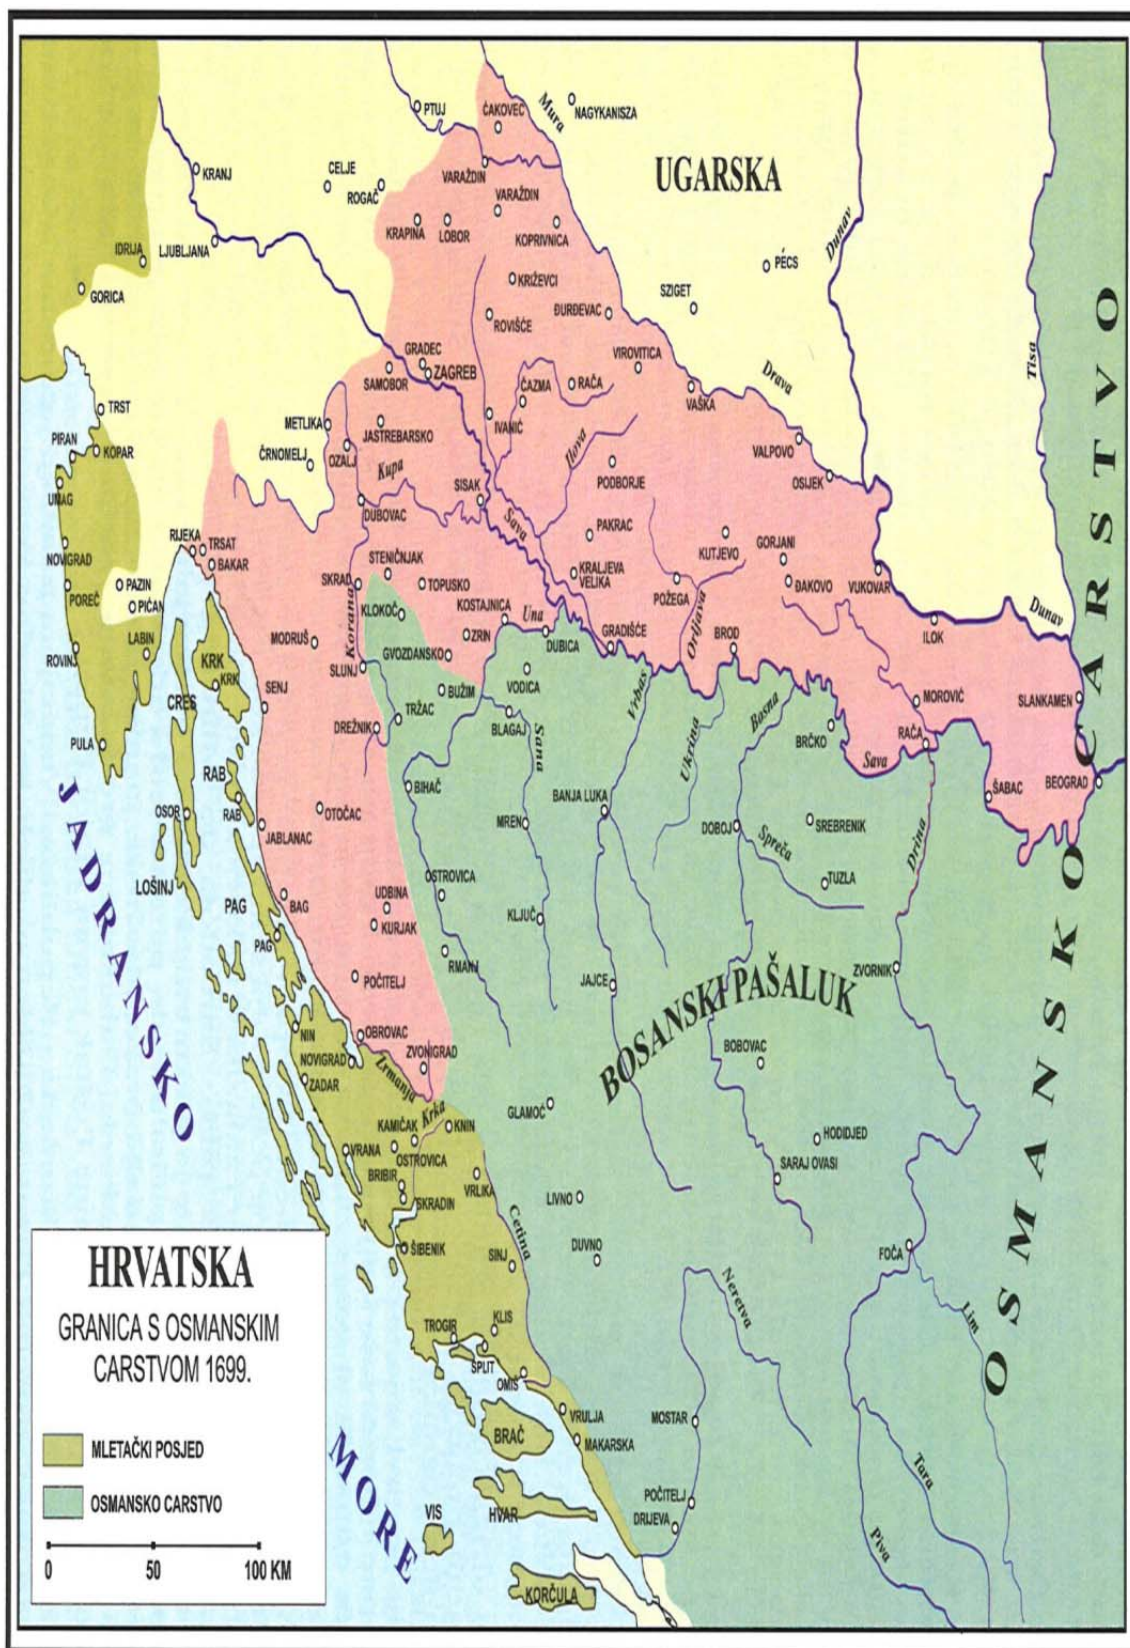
UGARSKA

OSMANSKO CARSTVO

BOSANSKI PAŠALUK

JADRANSKO MORE

PTUJ
ČAKOVEC
Mura
NAGYKANISZA
KRANJ
CELJE
ROGAČ
VARAŽDIN
VARAŽDIN
KRAPINA
LOBOR
KOPRIVNICA
IDRIJA
LJUBLJANA
PÉCS
Dunav
GORICA
KRIŽEVCI
SZIGET
ĐURĐEVAC
ROVIŠĆE
GRADEC
ZAGREB
SAMOBOR
VIROVITICA
ČAZMA
RAČA
Drava
Tisa
TRST
METLIKA
JASTREBARSKO
IVANIĆ
Ilova
VAŠKA
PIRAN
KOPAR
ČRNOMELJ
OZALJ
Kupa
VALPOVO
UMAG
SISAK
PODBORJE
OSIJEK
DUBOVAC
Sava
RIJEKA
TRSAT
PAKRAC
NOVIGRAD
BAKAR
STENIČNJAK
KUTJEVO
GORJANI
PAZIN
SKRAD
KRALJEVA VELIKA
POREČ
PIĆAN
TOPUSKO
KOSTAJNICA
POŽEGA
ĐAKOVO
VUKOVAR
Dunav
LABIN
KLOKOČ
Korana
Una
ZRIN
Orljava
KRK
MODRUŠ
DUBICA
GRADIŠĆE
BROD
ILOK
ROVINJ
KRK
GVOZDANSKO
SLUNJ
VODICA
CRES
SENJ
BUŽIM
Vrbas
MOROVIĆ
SLANKAMEN
TRŽAC
Sana
BLAGAJ
Ukrina
Bosna
PULA
DREŽNIK
BRČKO
RAČA
Sava
RAB
BIHAĆ
ŠABAC
BEOGRAD
RAB
BANJA LUKA
OSOR
OTOČAC
MREN
DOBOJ
SREBRENIK
JABLANAC
Spreča
Drina
LOŠINJ
OSTROVICA
TUZLA
PAG
BAG
UDBINA
KLJUČ
KURJAK
PAG
RMANJ
ZVORNIK
POČITELJ
JAJCE
NIN
OBROVAC
NOVIGRAD
ZVONIGRAD
BOBOVAC
ZADAR
Zrmanja
GLAMOČ
KAMIČAK
Krka
KNIN
HODIDJED
VRANA
OSTROVICA
SARAJ OVASI
BRIBIR
VRLIKA
SKRADIN
LIVNO
Cetina
ŠIBENIK
DUVNO
SINJ
FOČA
Neretva
Lim
TROGIR
KLIS
SPLIT
OMIŠ
VRULJA
MOSTAR
BRAČ
MAKARSKA
Tara
POČITELJ
DRIJEVA
VIS
HVAR
Piva
KORČULA

HRVATSKA
GRANICA S OSMANSKIM CARSTVOM 1699.

MLETAČKI POSJED
OSMANSKO CARSTVO

0 50 100 KM